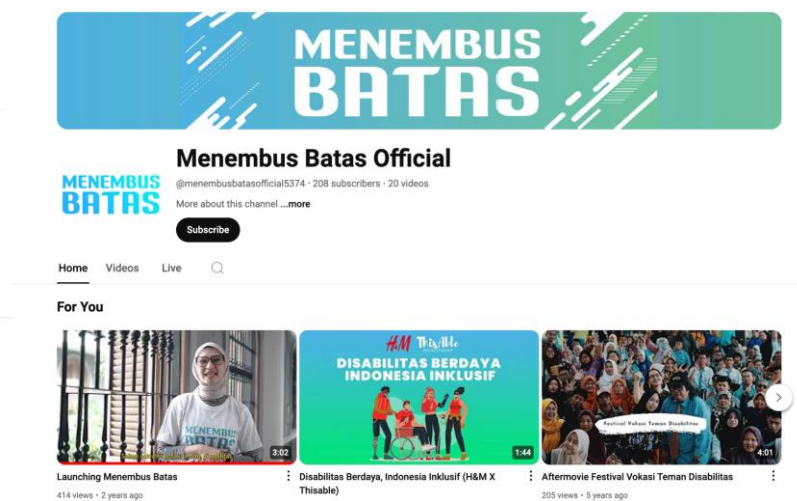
MENEMBUS BATAS

MENEMBUS BATAS

Menembus Batas Official

@menembusbatasofficial5374 · 208 subscribers · 20 videos

More about this channel ...more

Subscribe

Home Videos Live

For You

MENEMBUS BATAS

3:02

Launching Menembus Batas

414 views · 2 years ago

H&M ThisAble

DISABILITAS BERDAYA INDONESIA INKLUSIF

1:44

Disabilitas Berdaya, Indonesia Inklusif (H&M X Thisable)

Festival Vokasi Teman Disabilitas

4:01

Aftermovie Festival Vokasi Teman Disabilitas

205 views · 5 years ago